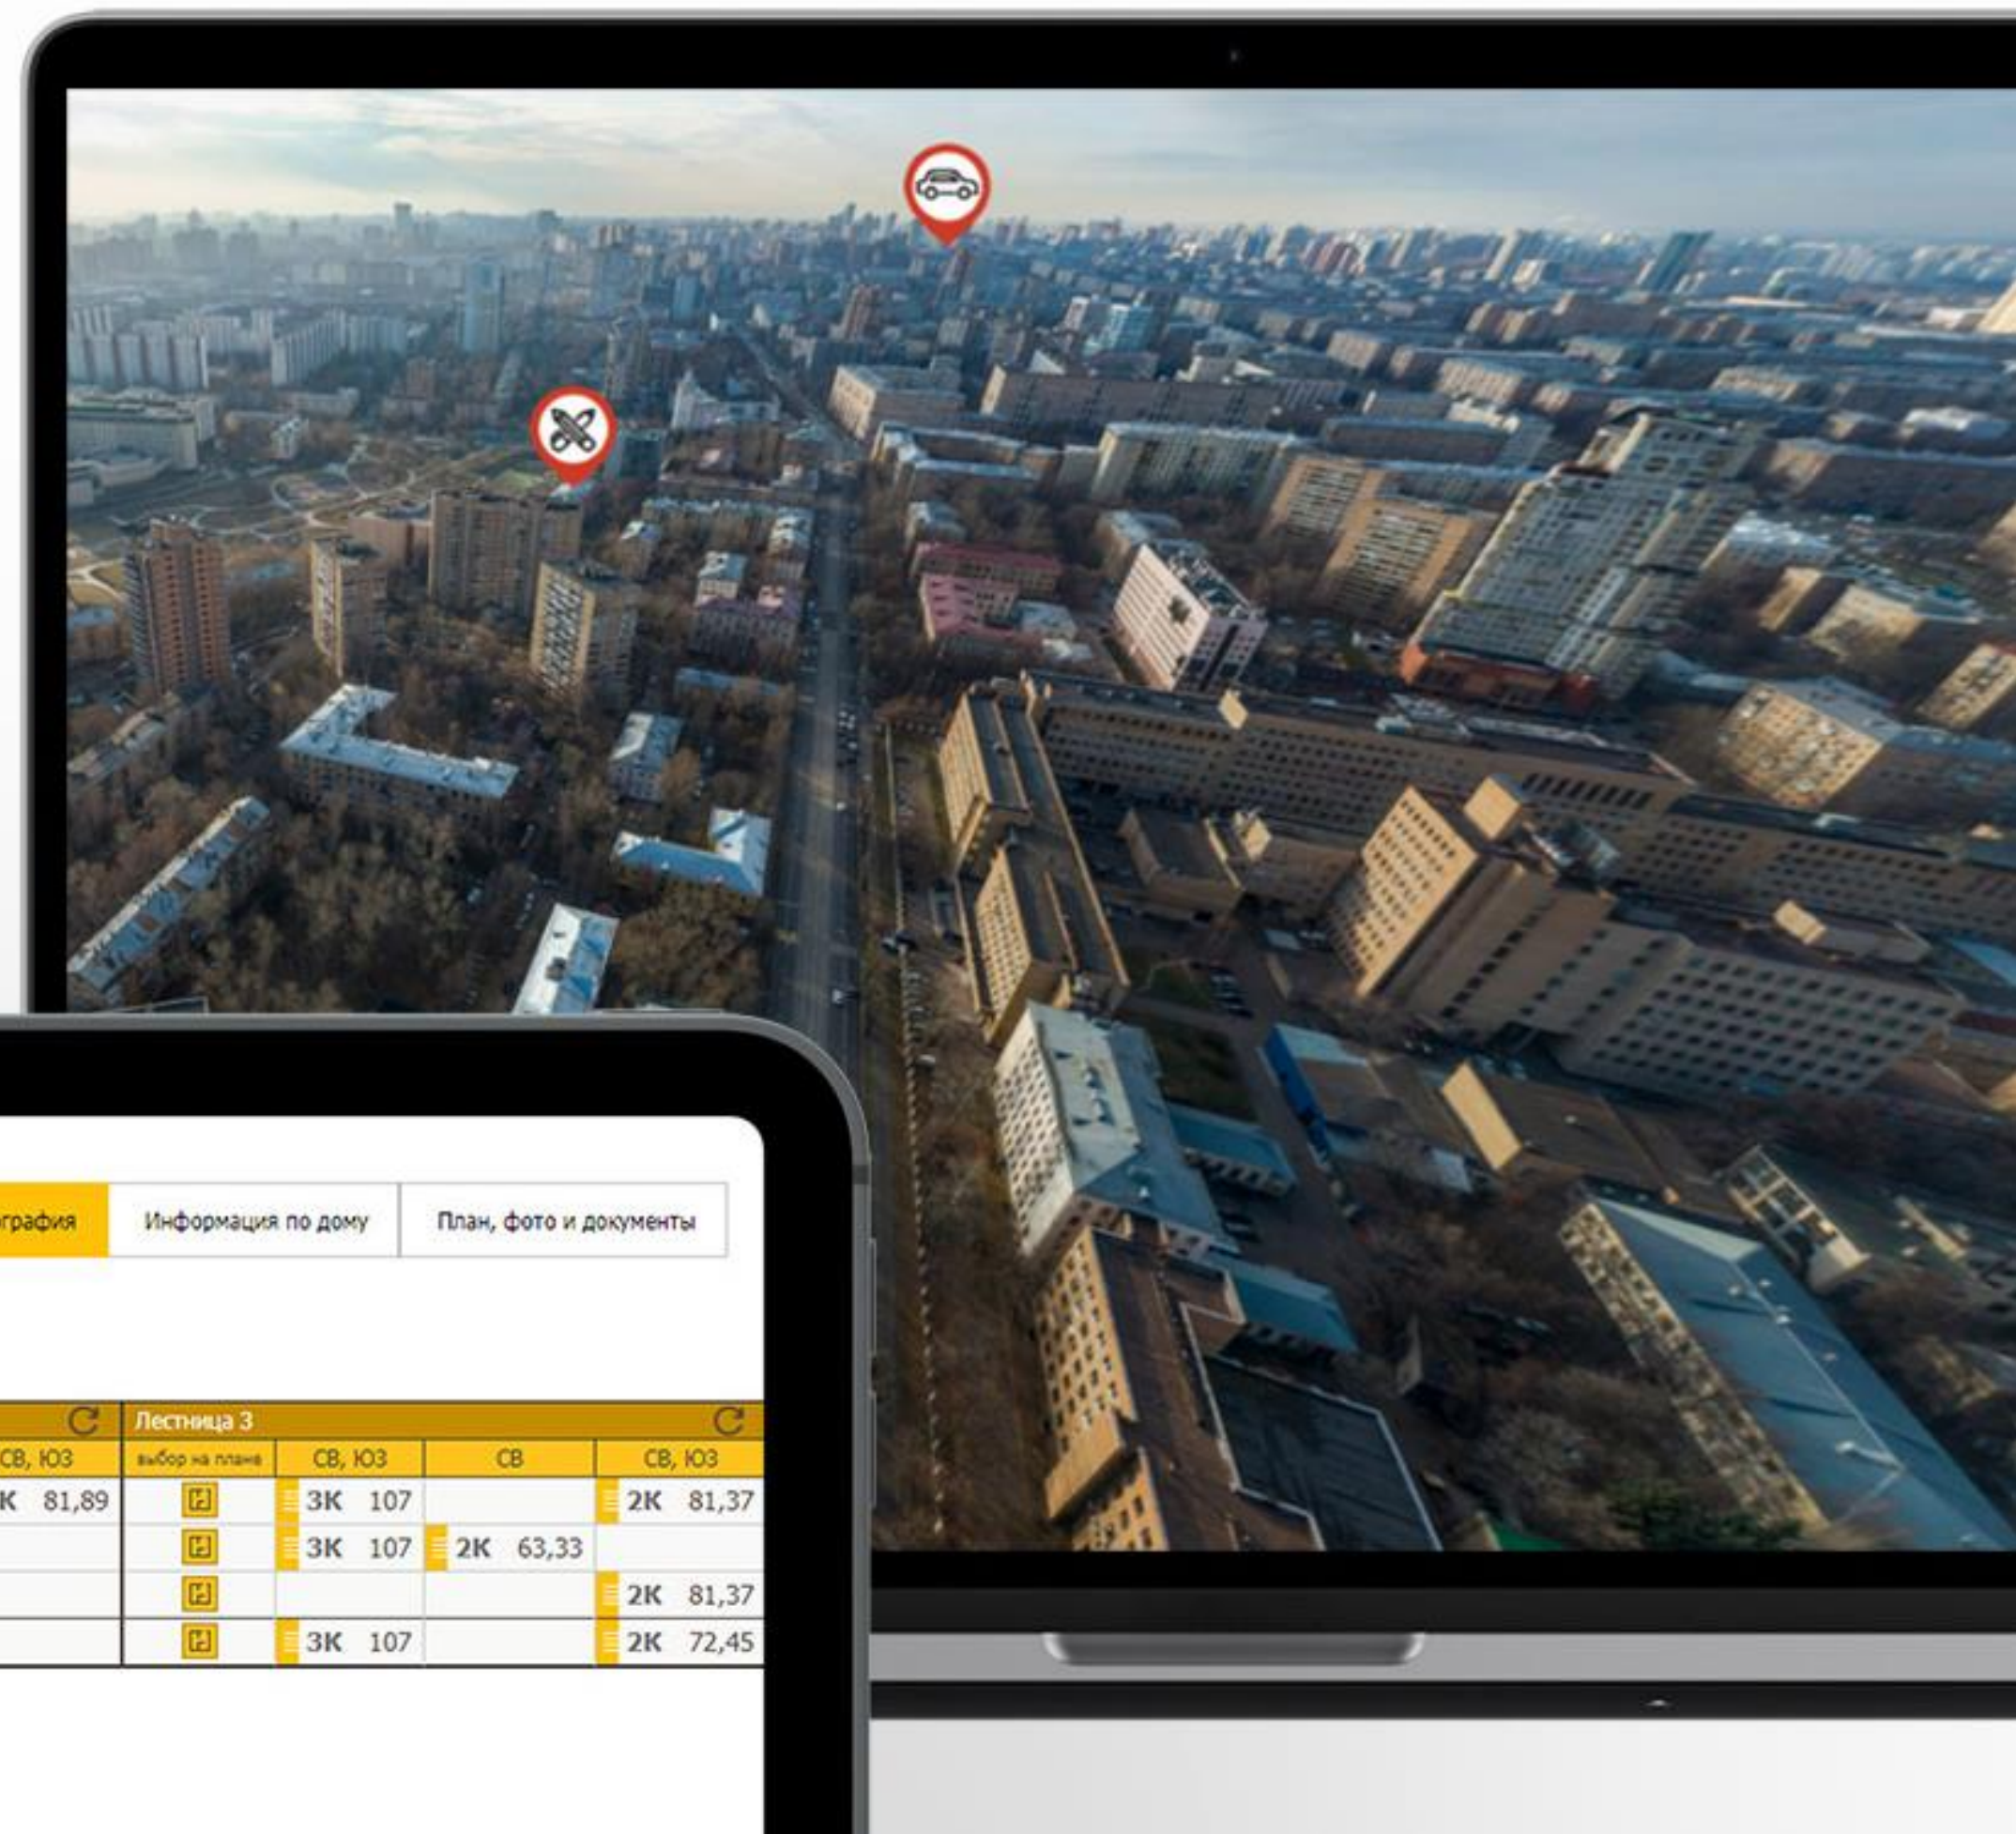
графия | Информация по дому | План, фото и документы

|  | Лестница 3 |  |  |  |
|---|---|---|---|---|
| СВ, ЮЗ | выбор на плане | СВ, ЮЗ | СВ | СВ, ЮЗ |
| К 81,89 |  | 3К 107 |  | 2К 81,37 |
|  |  | 3К 107 | 2К 63,33 |  |
|  |  |  |  | 2К 81,37 |
|  |  | 3К 107 |  | 2К 72,45 |